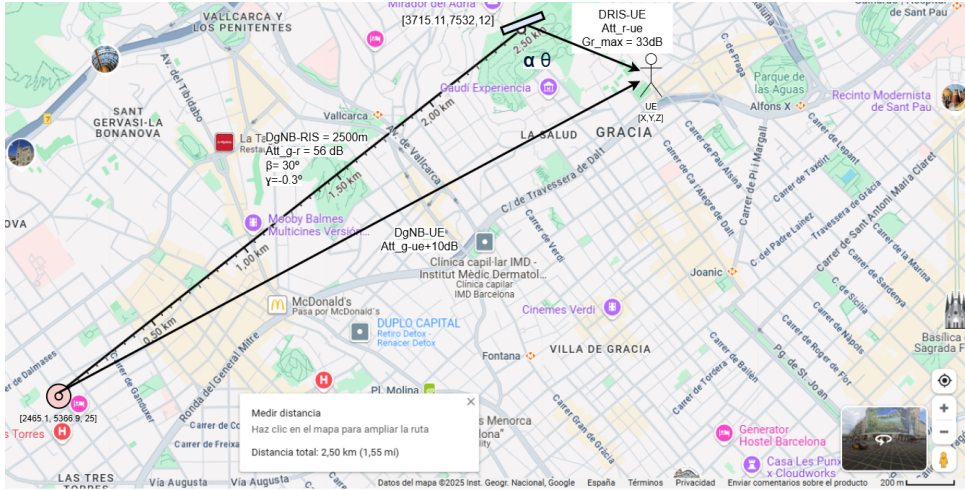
Mirador del Adrià
[3715.11,7532,12]
DRIS-UE
Att_r-ue
Gr_max = 33dB
VALLCARCA Y LOS PENITENTES
2.50 km
α θ
Gaudí Experiencia
UE
[X,Y,Z]
Parque de las Aguas
Alfons X
Recinto Modernista de Sant Pau
Hospital de la Santa Creu i de Sant Pau
SANT GERVASI-LA BONANOVA
Av. del Tibidabo
La Ta
Resta
DgNB-RIS = 2500m
Att_g-r = 56 dB
β= 30º
γ=-0.3º
Vallcarca
2.00 km
LA SALUD
GRACIA
Av. de Vallcarca
1.50 km
C/ de Travessera de Dalt
Mooby Balmes Multicines Versión...
DgNB-UE
Att_g-ue+10dB
Clínica capil·lar IMD - Institut Mèdic Dermatol...
Clínica capilar IMD Barcelona
1.00 km
Joanic
McDonald's
Pasa por McDonald's
DUPLO CAPITAL
Retiro Detox - Renacer Detox
Cinemes Verdi
0.50 km
Ronda del General Mitre
Fontana
VILLA DE GRACIA
Carrer de Balmes
Carrer de Ganduxer
Pl. Molina
[2465.1, 5366.9, 25]
s Torres
Medir distancia
Haz clic en el mapa para ampliar la ruta
Distancia total: 2,50 km (1,55 mi)
Carrer de Freixa
Carrer de Tuset
Menorca
lona
Generator Hostel Barcelona
Casa Las Punxes Cloudworks
Basílica Sagrada Fa
LAS TRES TORRES
Vía Augusta
Carrer de Còrsega
Carrer de Sardenya
Carrer de Sicília
Carrer de Nàpols
Carrer de Roger de Flor
Pg. de St. Joan
Carrer de Bailèn
Carrer de Lepant
Carrer de Tardor
Travessera de Gràcia
Carrer de Sant Antoni Maria Claret
Carrer de la Marina
Carrer de Pi i Margall
Carrer de l'Alegre de Dalt
Carrer de Pau Alsina
Carrer de Ca l'Alegre de Dalt
Carrer del Padre Laínez
Carrer de Praga
Carrer de Verdi
Carrer de Torrent de l'Olla
Carrer de Gran de Gràcia
Carrer de Torrijos
Carrer de Dalmases
Carrer de Santaló
Datos del mapa ©2025 Inst. Geogr. Nacional, Google
España
Términos
Privacidad
Enviar comentarios sobre el producto
200 m